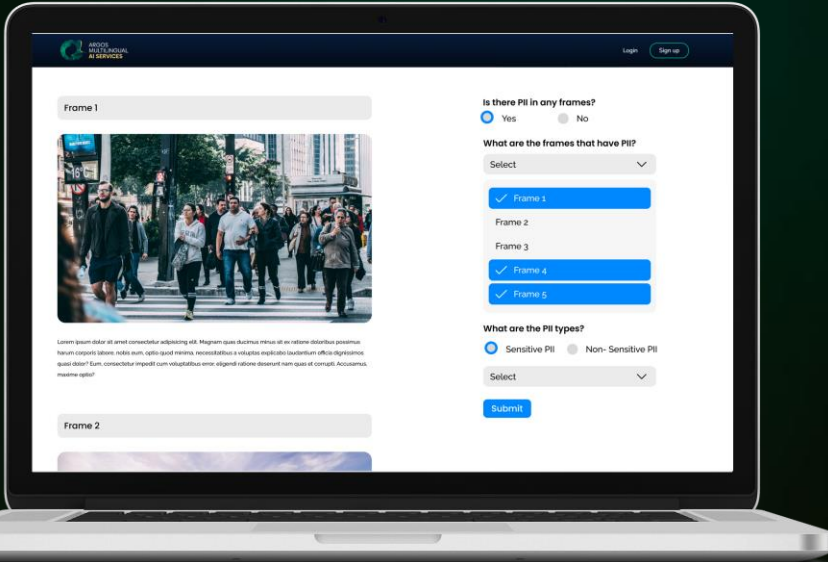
ARGOS MULTILINGUAL AI SERVICES

Login Sign up

Frame 1

Lorem ipsum dolor sit amet consectetur adipisicing elit. Magnam quas ducimus minus sit ex ratione doloribus possimus harum corporis labore, nobis eum, optio quod minima, necessitatibus a voluptas explicabo laudantium officia dignissimos quasi dolor? Eum, consectetur impedit cum voluptatibus error, eligendi ratione deserunt nam quas sit corrupti. Accusamus, maxime optio?

Frame 2

Is there PII in any frames?

Yes No

What are the frames that have PII?

Select

Frame 1

Frame 2

Frame 3

Frame 4

Frame 5

What are the PII types?

Sensitive PII Non- Sensitive PII

Select

Submit